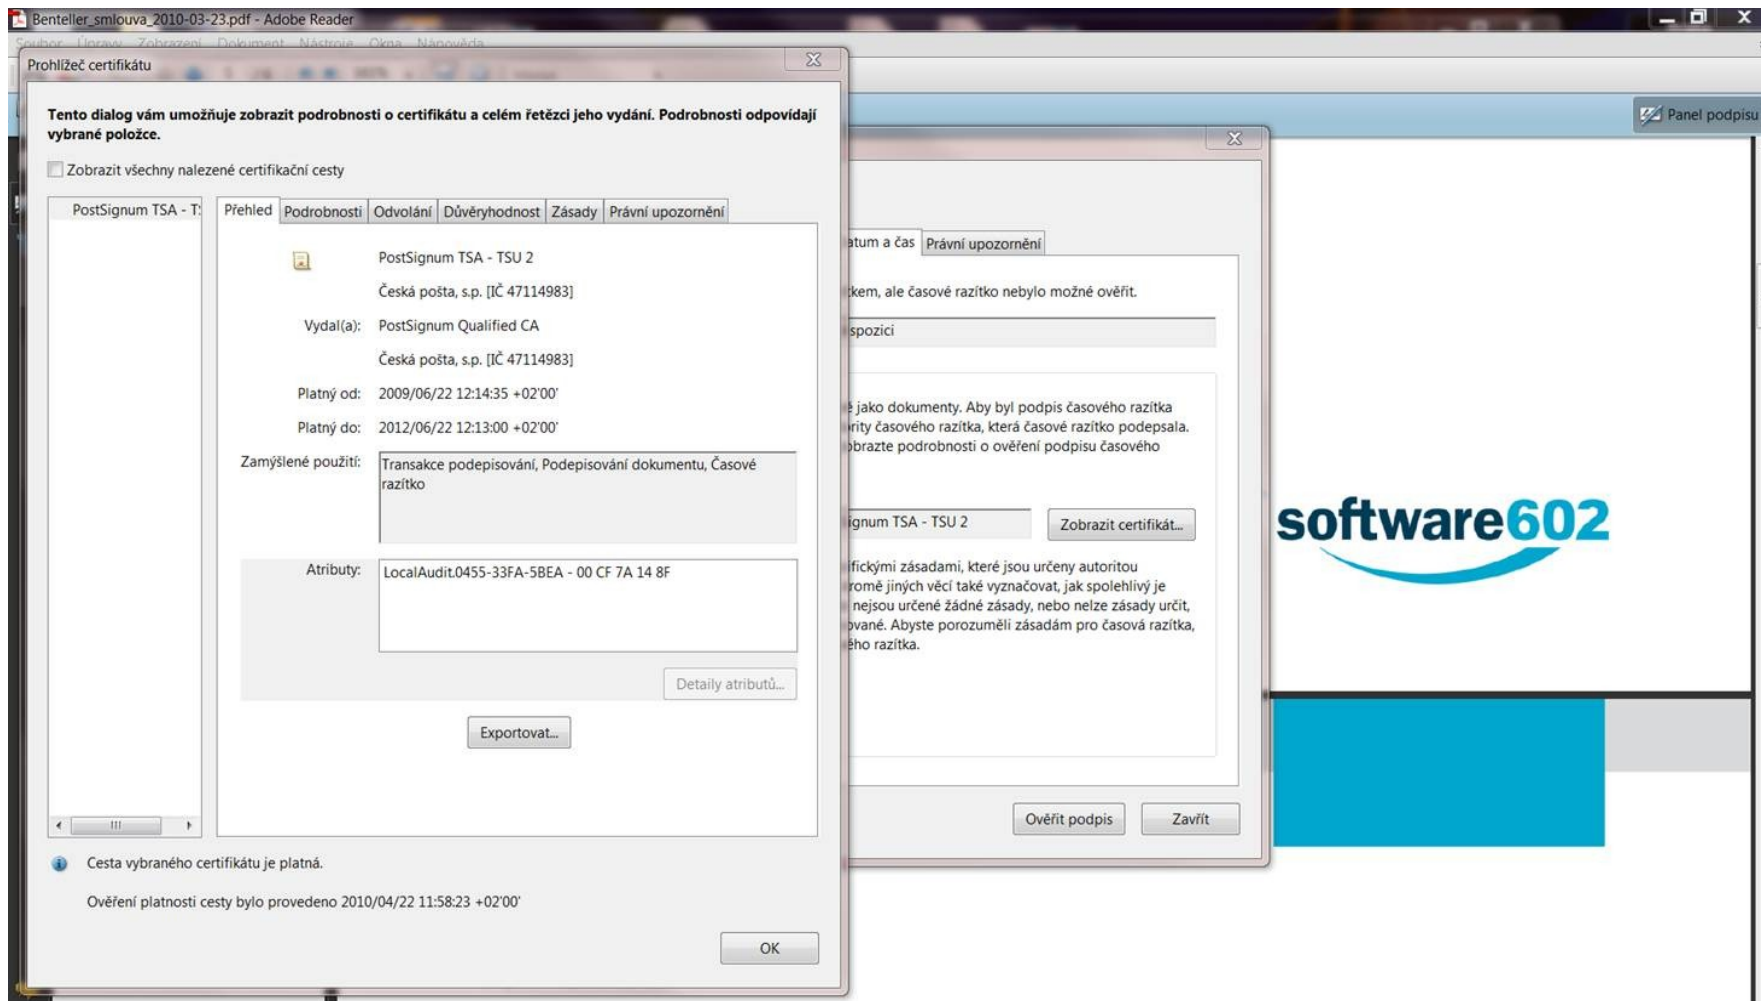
Benteller_smlouva_2010-03-23.pdf - Adobe Reader

Soubor Úpravy Zobrazení Dokument Nástroje Okna Nápověda

Prohlížeč certifikátu

Tento dialog vám umožňuje zobrazit podrobnosti o certifikátu a celém řetězci jeho vydání. Podrobnosti odpovídají vybrané položce.

Zobrazit všechny nalezené certifikační cesty

PostSignum TSA - T

Přehled | Podrobnosti | Odvolání | Důvěryhodnost | Zásady | Právní upozornění

PostSignum TSA - TSU 2

Česká pošta, s.p. [IČ 47114983]

Vydal(a): PostSignum Qualified CA

Česká pošta, s.p. [IČ 47114983]

Platný od: 2009/06/22 12:14:35 +02'00'

Platný do: 2012/06/22 12:13:00 +02'00'

Zamýšlené použití: Transakce podepisování, Podepisování dokumentu, Časové razítko

Atributy: LocalAudit.0455-33FA-5BEA - 00 CF 7A 14 8F

Detaily atributů...

Exportovat...

Cesta vybraného certifikátu je platná.

Ověření platnosti cesty bylo provedeno 2010/04/22 11:58:23 +02'00'

OK

Panel podpisu

atum a čas | Právní upozornění

kem, ale časové razítko nebylo možné ověřit.

spozici

jako dokumenty. Aby byl podpis časového razítka rity časového razítka, která časové razítko podepsala. brazte podrobnosti o ověření podpisu časového

ignum TSA - TSU 2

Zobrazit certifikát...

fickými zásadami, které jsou určeny autoritou romě jiných věcí také vyznačovat, jak spolehlivý je nejsou určené žádné zásady, nebo nelze zásady určit, ované. Abyste porozuměli zásadám pro časová razítka, ého razítka.

Ověřit podpis

Zavřít

software602